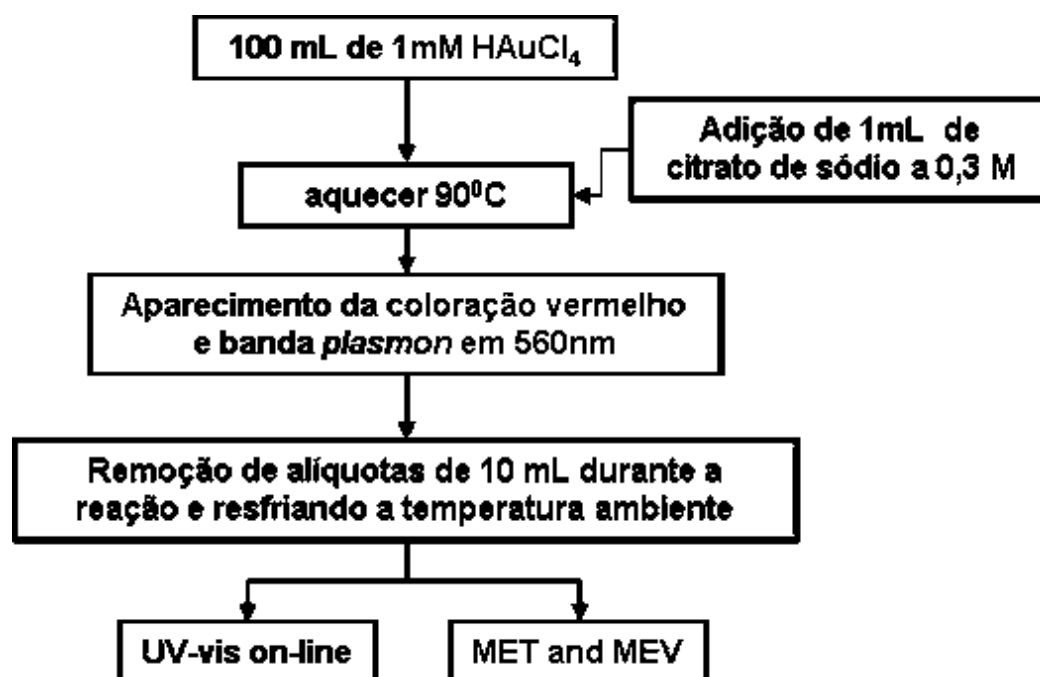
100 mL de 1mM $HAuCl_4$

Adição de 1mL de citrato de sódio a 0,3 M

aquecer $90^0C$

Aparecimento da coloração vermelho e banda *plasmon* em 560nm

Remoção de alíquotas de 10 mL durante a reação e resfriando a temperatura ambiente

UV-vis on-line

MET and MEV